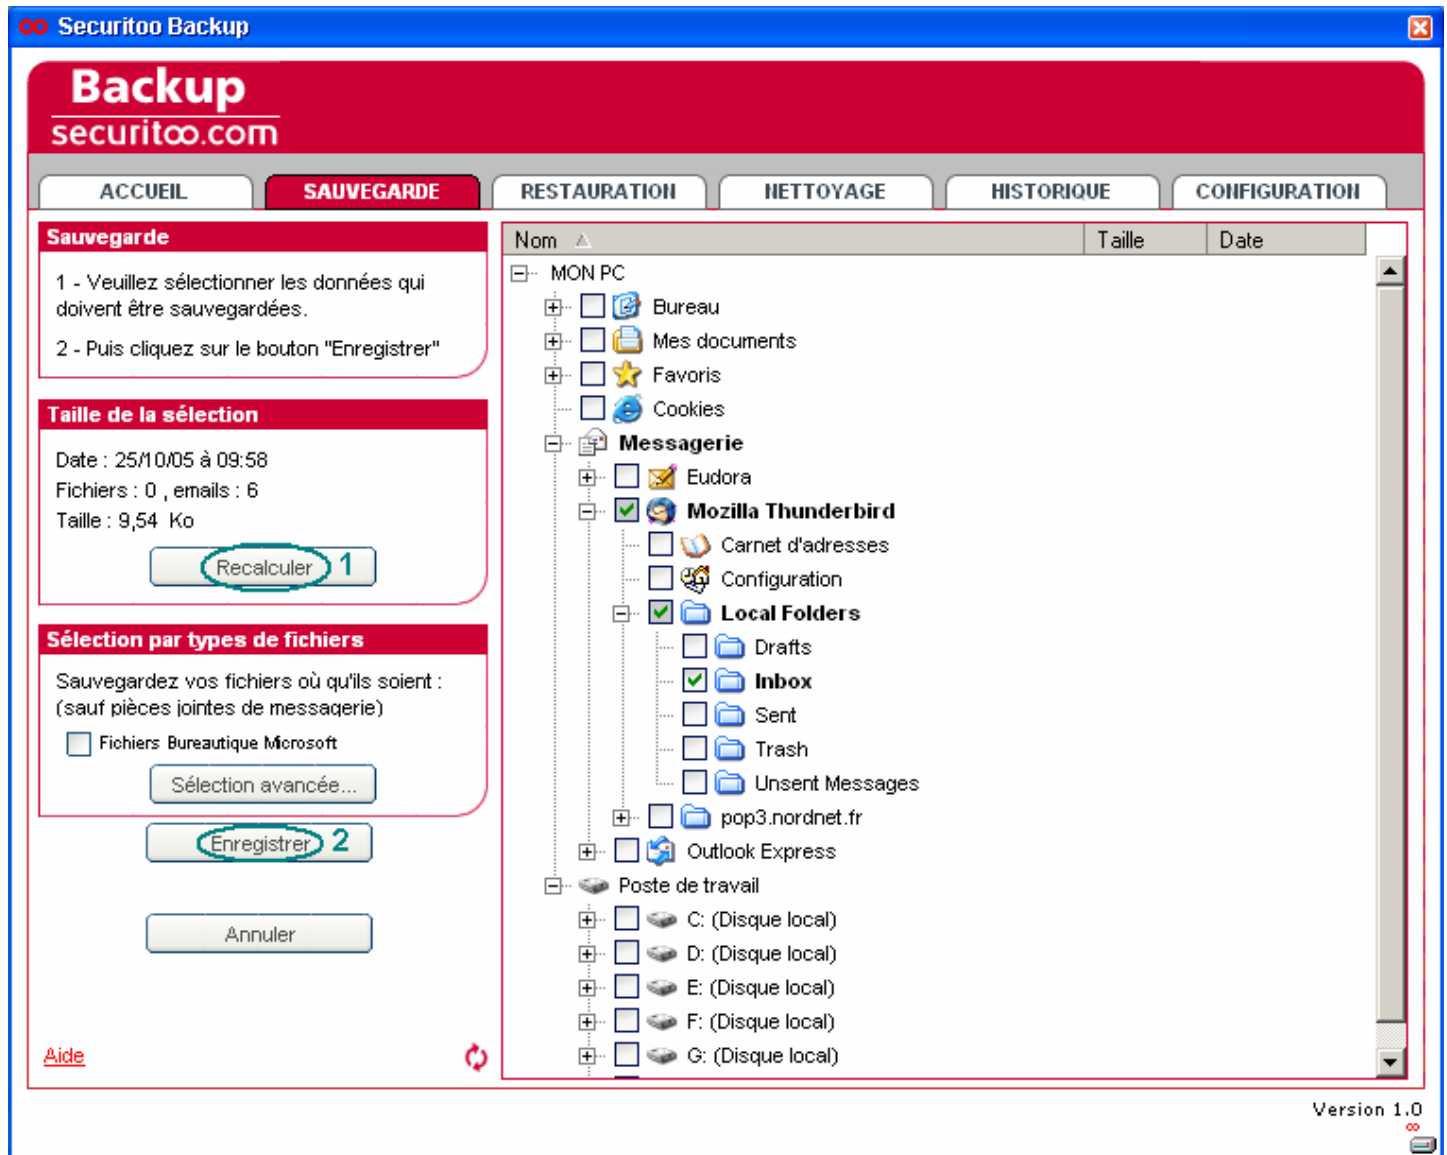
Securitoo Backup

Backup
securitoo.com

ACCUEIL
SAUVEGARDE
RESTAURATION
NETTOYAGE
HISTORIQUE
CONFIGURATION

Sauvegarde

1 - Veuillez sélectionner les données qui doivent être sauvegardées.

2 - Puis cliquez sur le bouton "Enregistrer"

Taille de la sélection

Date : 25/10/05 à 09:58
Fichiers : 0 , emails : 6
Taille : 9,54 Ko

Recalculer 1

Sélection par types de fichiers

Sauvegardez vos fichiers où qu'ils soient : (sauf pièces jointes de messagerie)

Fichiers Bureautique Microsoft

Sélection avancée...

Enregistrer 2

Annuler

Aide

| Nom | Taille | Date |
|---|---|---|

MON PC
Bureau
Mes documents
Favoris
Cookies
Messagerie
Eudora
Mozilla Thunderbird
Carnet d'adresses
Configuration
Local Folders
Drafts
Inbox
Sent
Trash
Unsent Messages
pop3.nordnet.fr
Outlook Express
Poste de travail
C: (Disque local)
D: (Disque local)
E: (Disque local)
F: (Disque local)
G: (Disque local)

Version 1.0